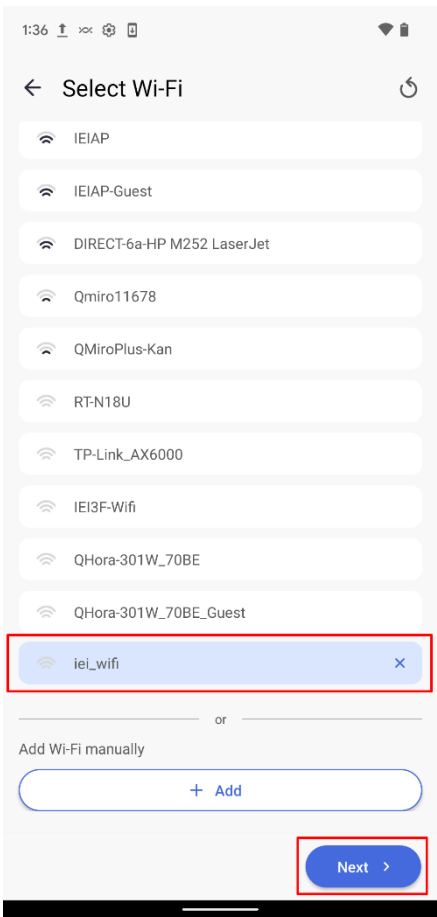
1:36

Select Wi-Fi

IEIAP

IEIAP-Guest

DIRECT-6a-HP M252 LaserJet

Qmiro11678

QMiroPlus-Kan

RT-N18U

TP-Link_AX6000

IEI3F-Wifi

QHora-301W_70BE

QHora-301W_70BE_Guest

iei_wifi ×

or

Add Wi-Fi manually

+ Add

Next ›